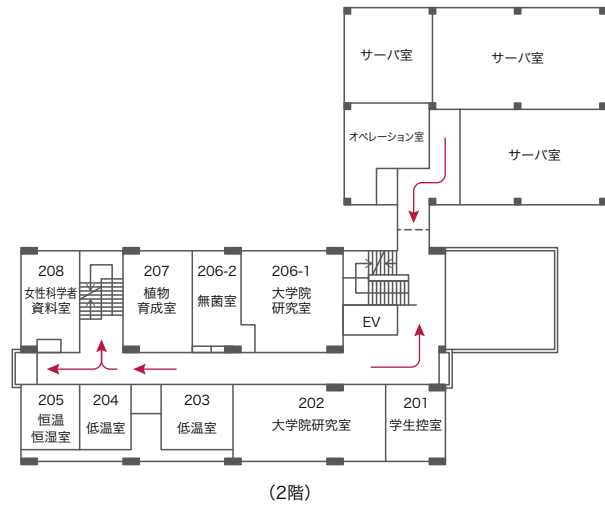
サーバ室

サーバ室

オペレーション室

サーバ室

208
女性科学者
資料室

207
植物
育成室

206-2
無菌室

206-1
大学院
研究室

EV

205
恒温
恒湿室

204
低温室

203
低温室

202
大学院研究室

201
学生控室

(2階)